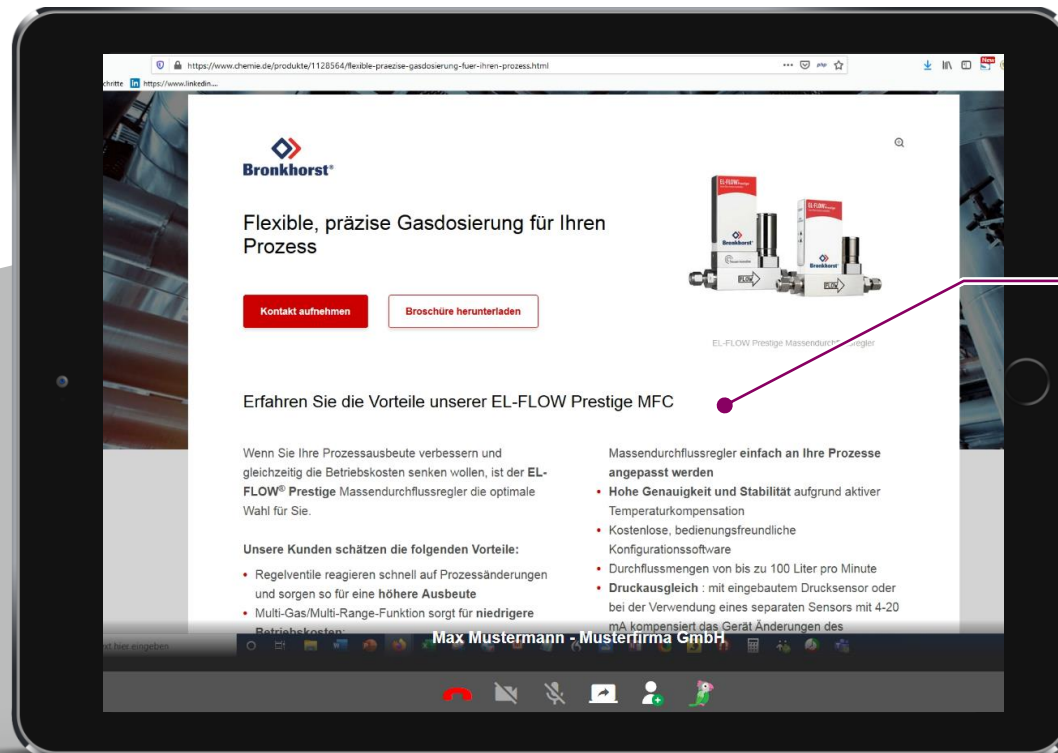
https://www.chemie.de/produkte/1128564/flexible-praezise-gasdosierung-fuer-ihren-prozess.html

chritte https://www.linkedin....

Bronkhorst®

Flexible, präzise Gasdosierung für Ihren Prozess

Kontakt aufnehmen

Broschüre herunterladen

EL-FLOW Prestige Massendurch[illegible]regler

Erfahren Sie die Vorteile unserer EL-FLOW Prestige MFC

Wenn Sie Ihre Prozessausbeute verbessern und gleichzeitig die Betriebskosten senken wollen, ist der EL-FLOW® Prestige Massendurchflussregler die optimale Wahl für Sie.

Unsere Kunden schätzen die folgenden Vorteile:

• Regelventile reagieren schnell auf Prozessänderungen und sorgen so für eine höhere Ausbeute
• Multi-Gas/Multi-Range-Funktion sorgt für niedrigere Betriebskosten;

Massendurchflussregler einfach an Ihre Prozesse angepasst werden
• Hohe Genauigkeit und Stabilität aufgrund aktiver Temperaturkompensation
• Kostenlose, bedienungsfreundliche Konfigurationssoftware
• Durchflussmengen von bis zu 100 Liter pro Minute
• Druckausgleich : mit eingebautem Drucksensor oder bei der Verwendung eines separaten Sensors mit 4-20 mA kompensiert das Gerät Änderungen des

Max Mustermann - Musterfirma GmbH

zur hier eingeben